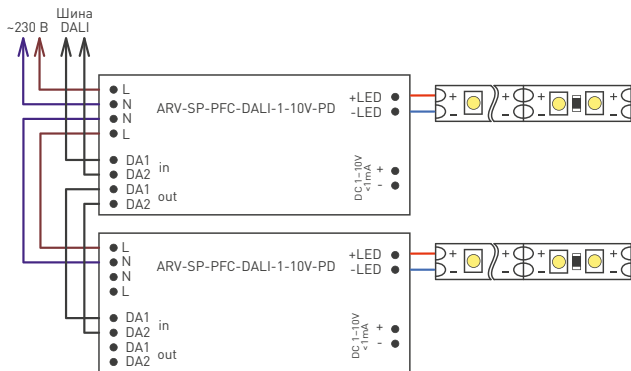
~230 В

Шина DALI

L
N
N
L

ARV-SP-PFC-DALI-1-10V-PD

+LED
-LED

DA1
DA2
in

DA1
DA2
out

DC 1–10V <1mA
+
-

+ -
+ -
+ -

L
N
N
L

ARV-SP-PFC-DALI-1-10V-PD

+LED
-LED

DA1
DA2
in

DA1
DA2
out

DC 1–10V <1mA
+
-

+ -
+ -
+ -